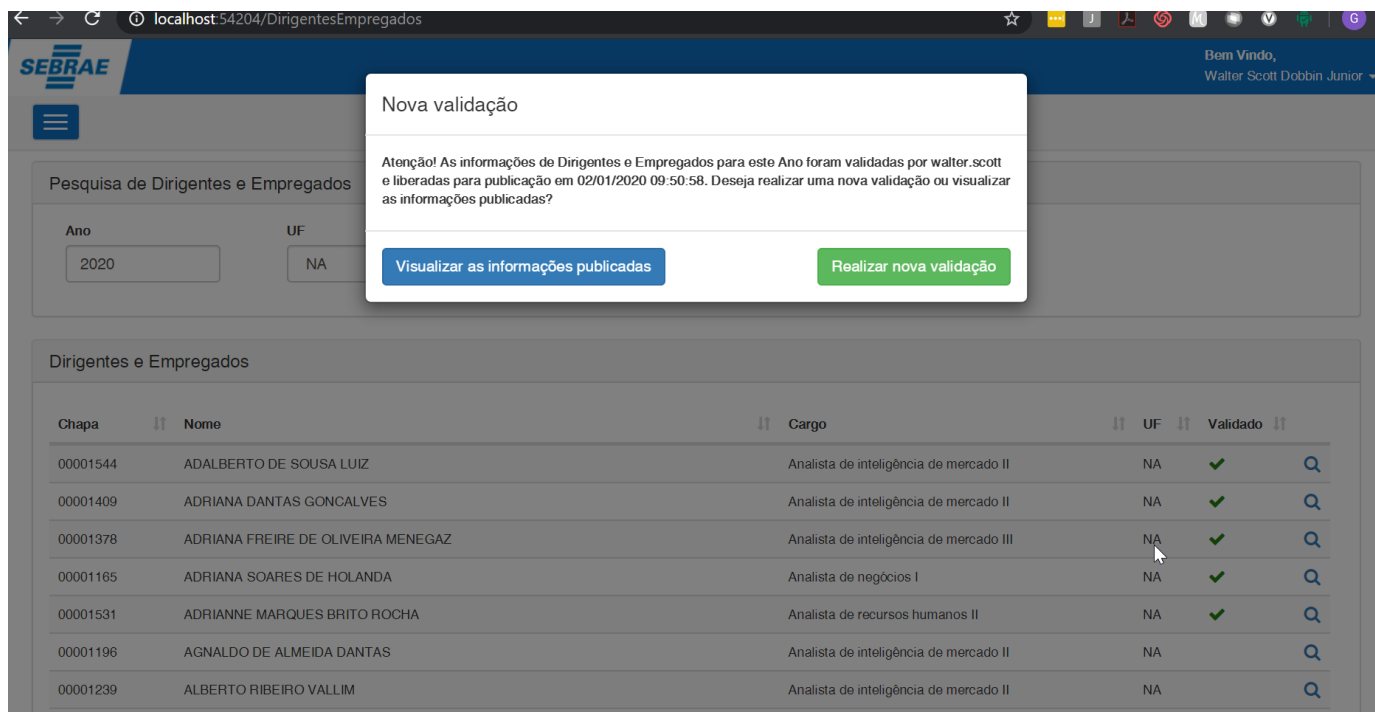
localhost:54204/DirigentesEmpregados

SEBRAE

Bem Vindo,
Walter Scott Dobbin Junior

Nova validação

Atenção! As informações de Dirigentes e Empregados para este Ano foram validadas por walter.scott e liberadas para publicação em 02/01/2020 09:50:58. Deseja realizar uma nova validação ou visualizar as informações publicadas?

Visualizar as informações publicadas

Realizar nova validação

Pesquisa de Dirigentes e Empregados

Ano
2020

UF
NA

Dirigentes e Empregados

| Chapa | Nome | Cargo | UF | Validado | |
|---|---|---|---|---|---|
| 00001544 | ADALBERTO DE SOUSA LUIZ | Analista de inteligência de mercado II | NA | ✔ | |
| 00001409 | ADRIANA DANTAS GONCALVES | Analista de inteligência de mercado II | NA | ✔ | |
| 00001378 | ADRIANA FREIRE DE OLIVEIRA MENEGAZ | Analista de inteligência de mercado III | NA | ✔ | |
| 00001165 | ADRIANA SOARES DE HOLANDA | Analista de negócios I | NA | ✔ | |
| 00001531 | ADRIANNE MARQUES BRITO ROCHA | Analista de recursos humanos II | NA | ✔ | |
| 00001196 | AGNALDO DE ALMEIDA DANTAS | Analista de inteligência de mercado II | NA | | |
| 00001239 | ALBERTO RIBEIRO VALLIM | Analista de inteligência de mercado II | NA | | |